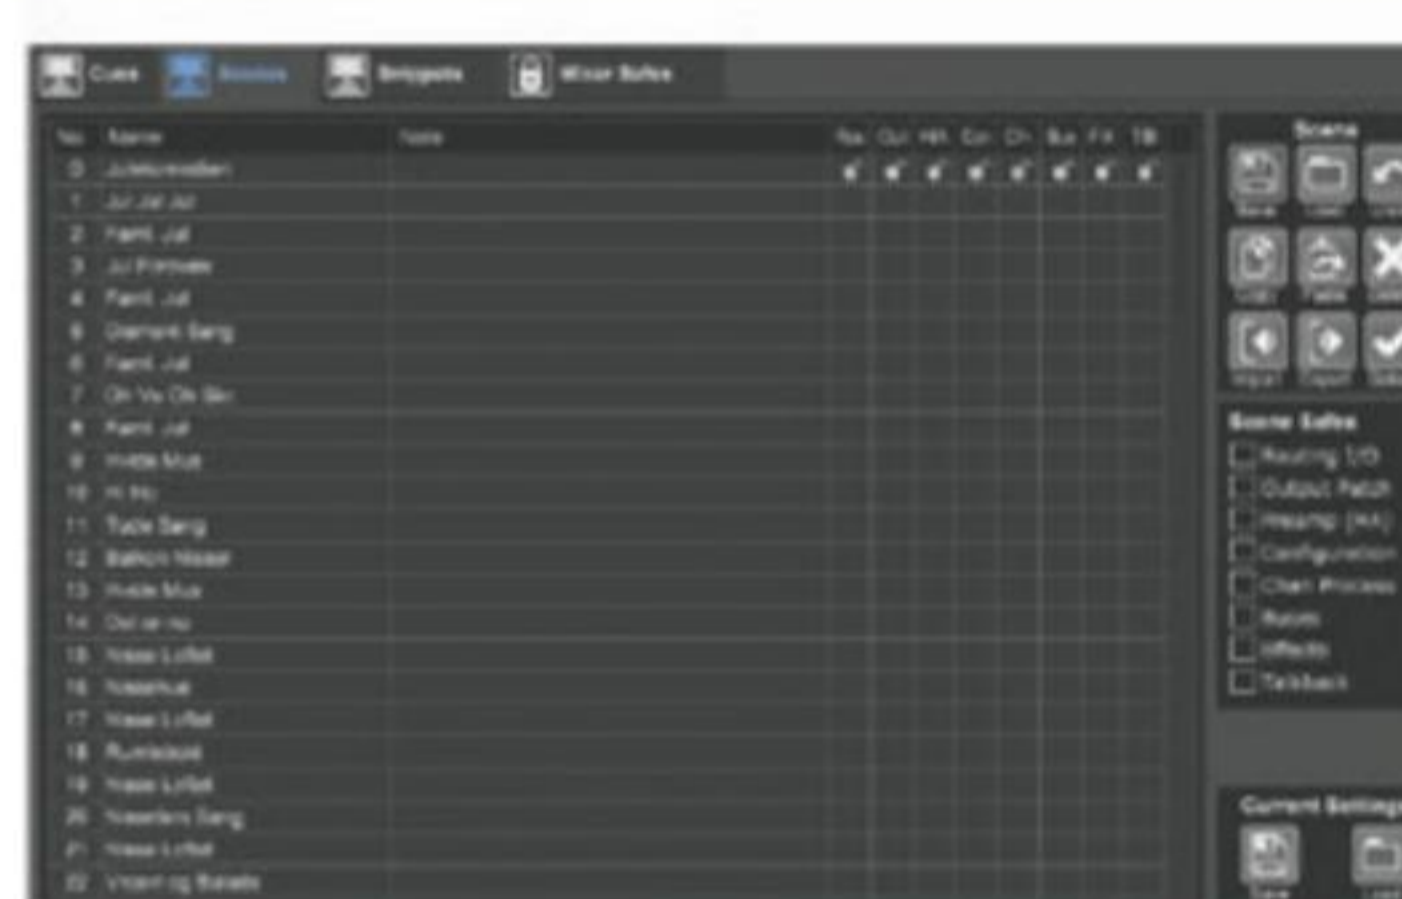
Cues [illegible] Snippets Mixer Safes

| No. | Name | Note | Ro. | Out | HA | Con | Ch | Bus | FX | TB |
|---|---|---|---|---|---|---|---|---|---|---|
| 0 | Julekoncerten | | | | | | | | | |
| 1 | Jul Jul Jul | | | | | | | | | |
| 2 | Flamt Jul | | | | | | | | | |
| 3 | Jul Finnes | | | | | | | | | |
| 4 | Flamt Jul | | | | | | | | | |
| 5 | Diamant Sang | | | | | | | | | |
| 6 | Flamt Jul | | | | | | | | | |
| 7 | Oh Ve Oh Sin | | | | | | | | | |
| 8 | Flamt Jul | | | | | | | | | |
| 9 | Hvide Mus | | | | | | | | | |
| 10 | Hi Ho | | | | | | | | | |
| 11 | Tude Sang | | | | | | | | | |
| 12 | Ballon Nisser | | | | | | | | | |
| 13 | Hvide Mus | | | | | | | | | |
| 14 | Det er nu | | | | | | | | | |
| 15 | Nisse Loftet | | | | | | | | | |
| 16 | Nissehue | | | | | | | | | |
| 17 | Nisse Loftet | | | | | | | | | |
| 18 | Rumlebold | | | | | | | | | |
| 19 | Nisse Loftet | | | | | | | | | |
| 20 | Nissebers Sang | | | | | | | | | |
| 21 | Nisse Loftet | | | | | | | | | |
| 22 | Vinteri og Balade | | | | | | | | | |

Scene
Save Load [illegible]
Copy Paste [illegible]
Import Export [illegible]

Scene Safes
Routing I/O
Output Patch
Preamp (HA)
Configuration
Chan Process
Buses
Effects
Talkback

Current Settings
Save Load